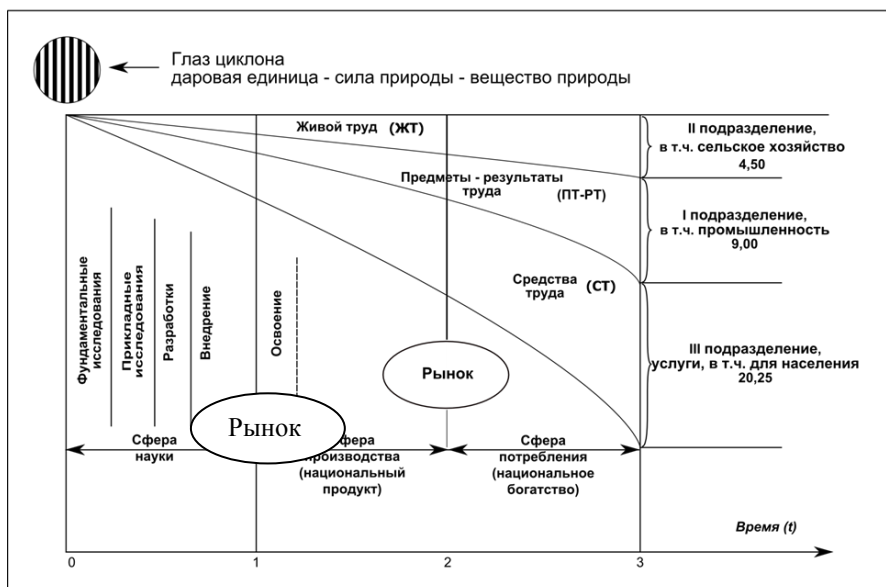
Глаз циклона
даровая единица - сила природы - вещество природы

Живой труд (ЖТ)

II подразделение, в т.ч. сельское хозяйство 4,50

Предметы - результаты труда (ПТ-РТ)

I подразделение, в т.ч. промышленность 9,00

Фундаментальные исследования

Прикладные исследования

Разработки

Внедрение

Освоение

Средства труда (СТ)

III подразделение, услуги, в т.ч. для населения 20,25

Рынок

Рынок

Сфера науки

Сфера производства (национальный продукт)

Сфера потребления (национальное богатство)

Время (t)

0

1

2

3